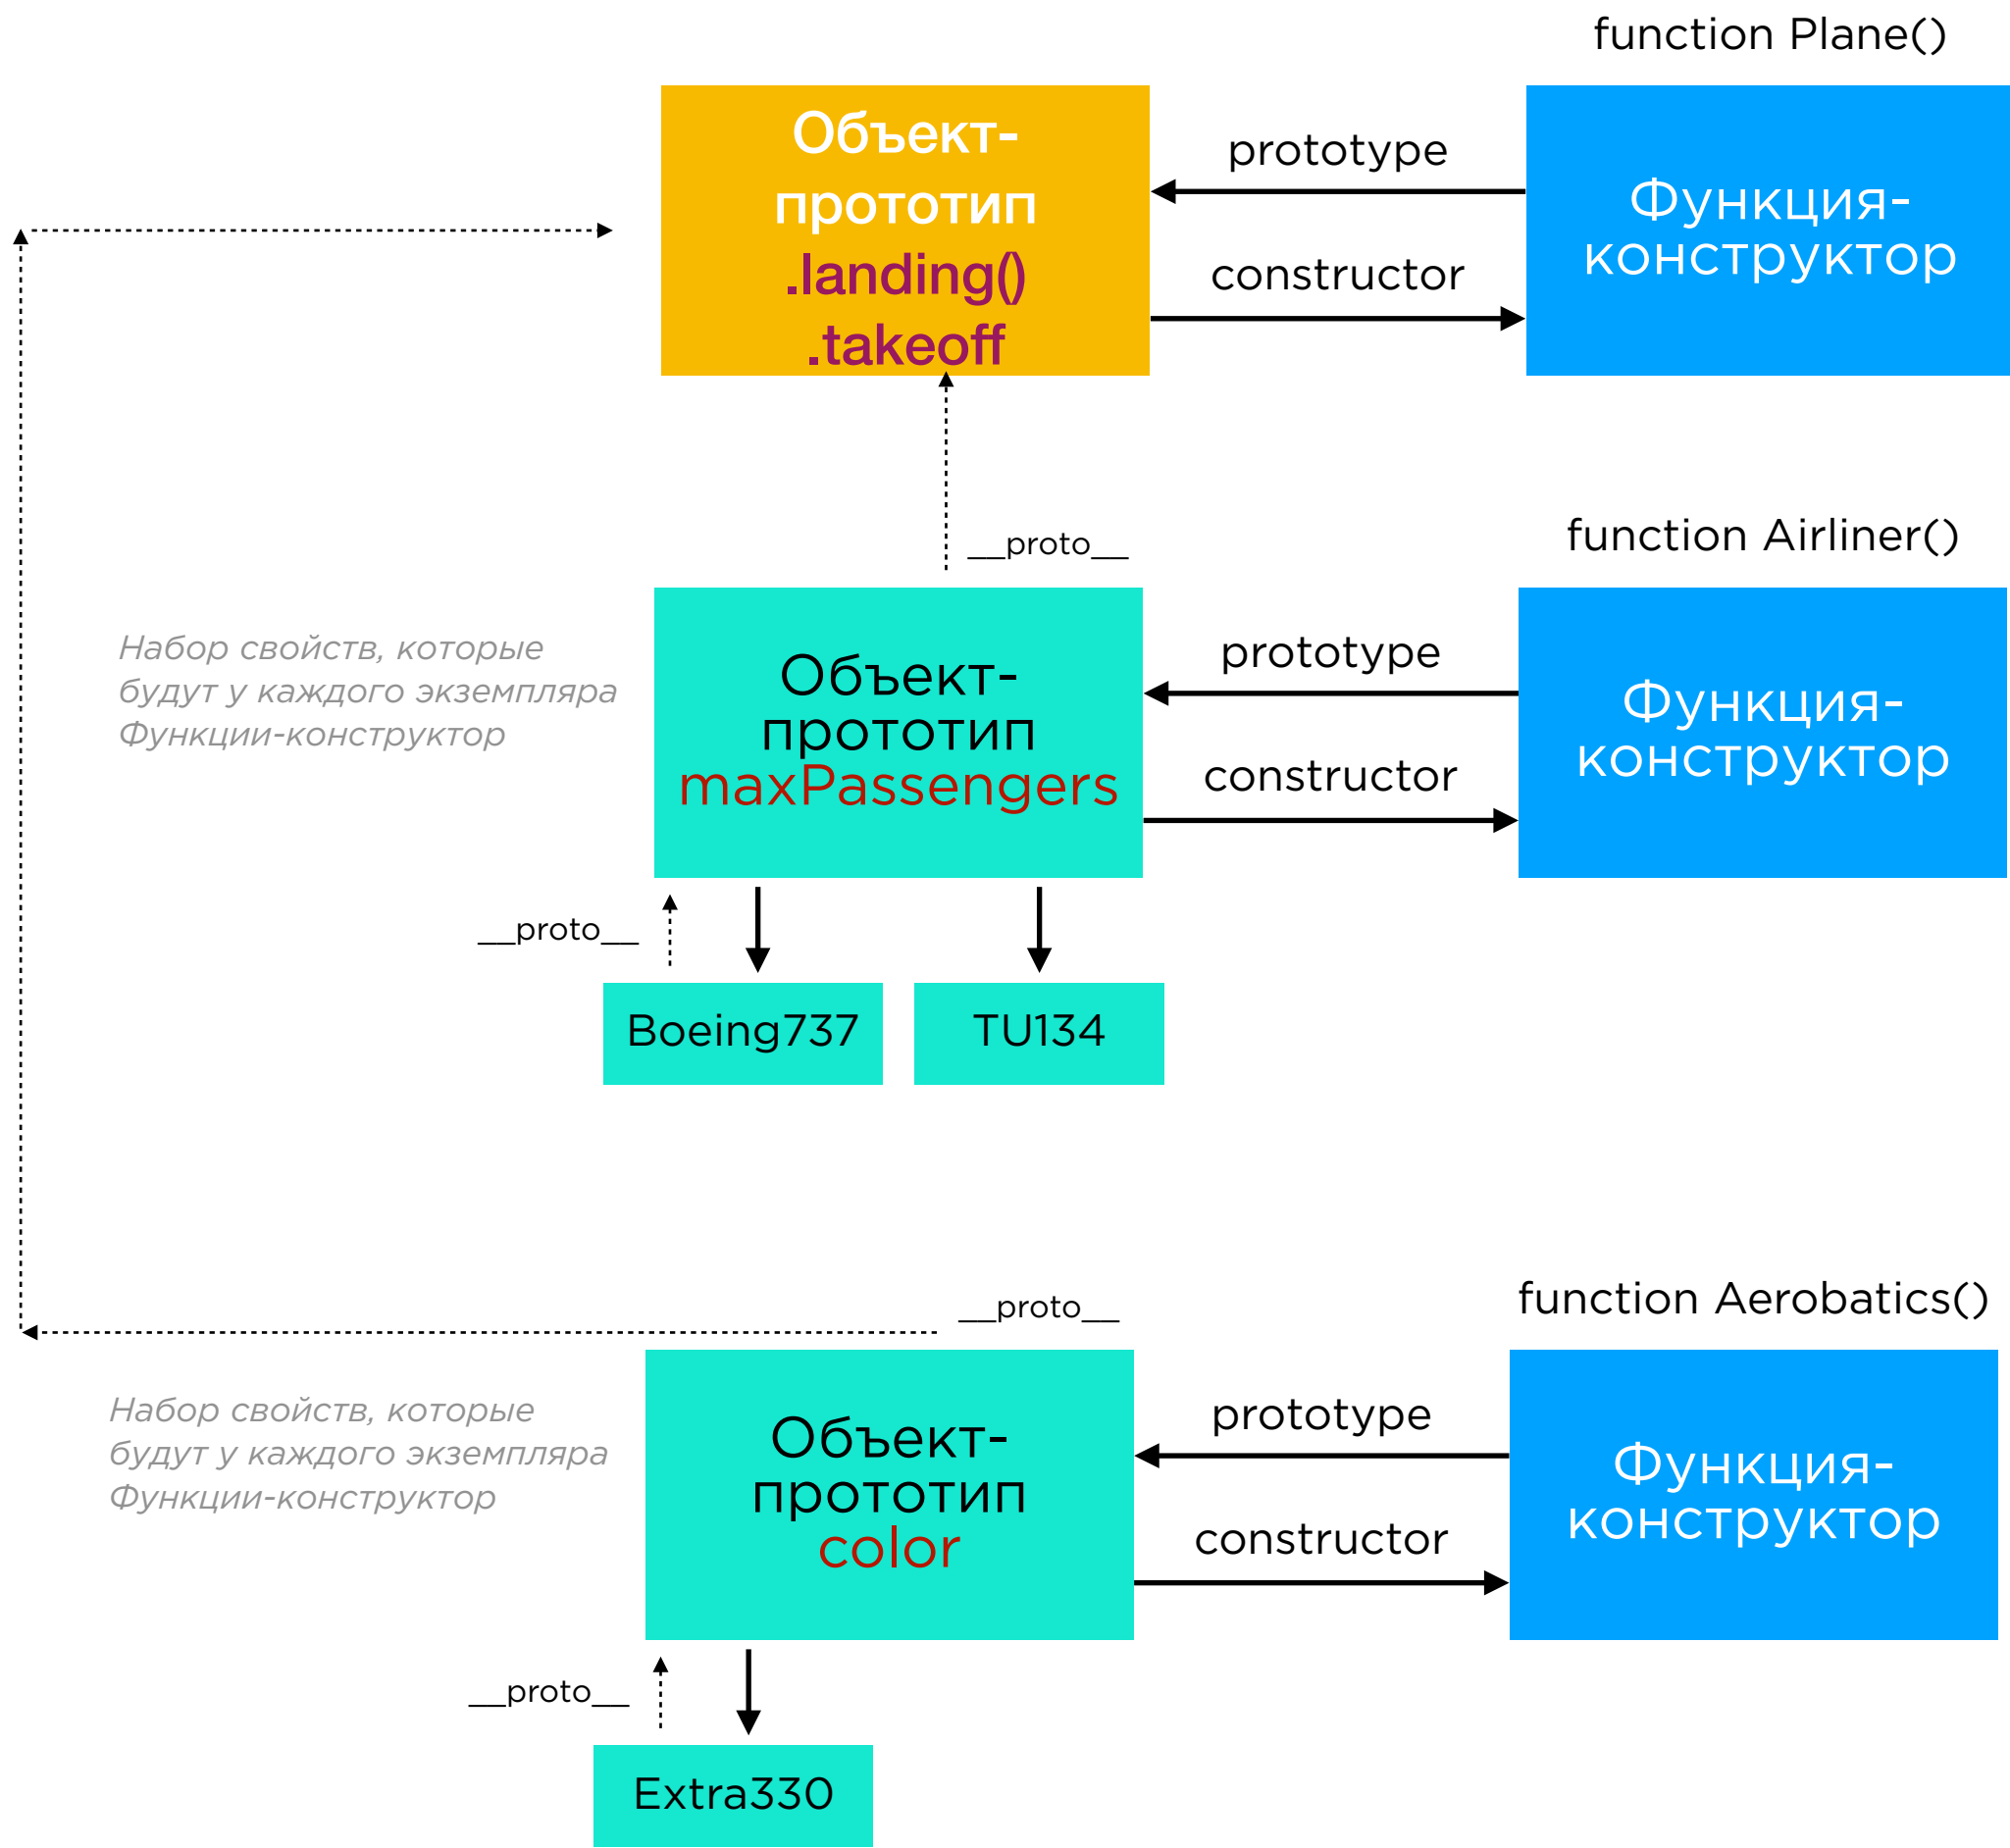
function Plane()

Объект-прототип
.landing()
.takeoff

prototype

constructor

Функция-конструктор

__proto__

function Airliner()

Набор свойств, которые будут у каждого экземпляра Функции-конструктор

Объект-прототип
maxPassengers

prototype

constructor

Функция-конструктор

__proto__

Boeing737

TU134

__proto__

function Aerobatics()

Набор свойств, которые будут у каждого экземпляра Функции-конструктор

Объект-прототип
color

prototype

constructor

Функция-конструктор

__proto__

Extra330